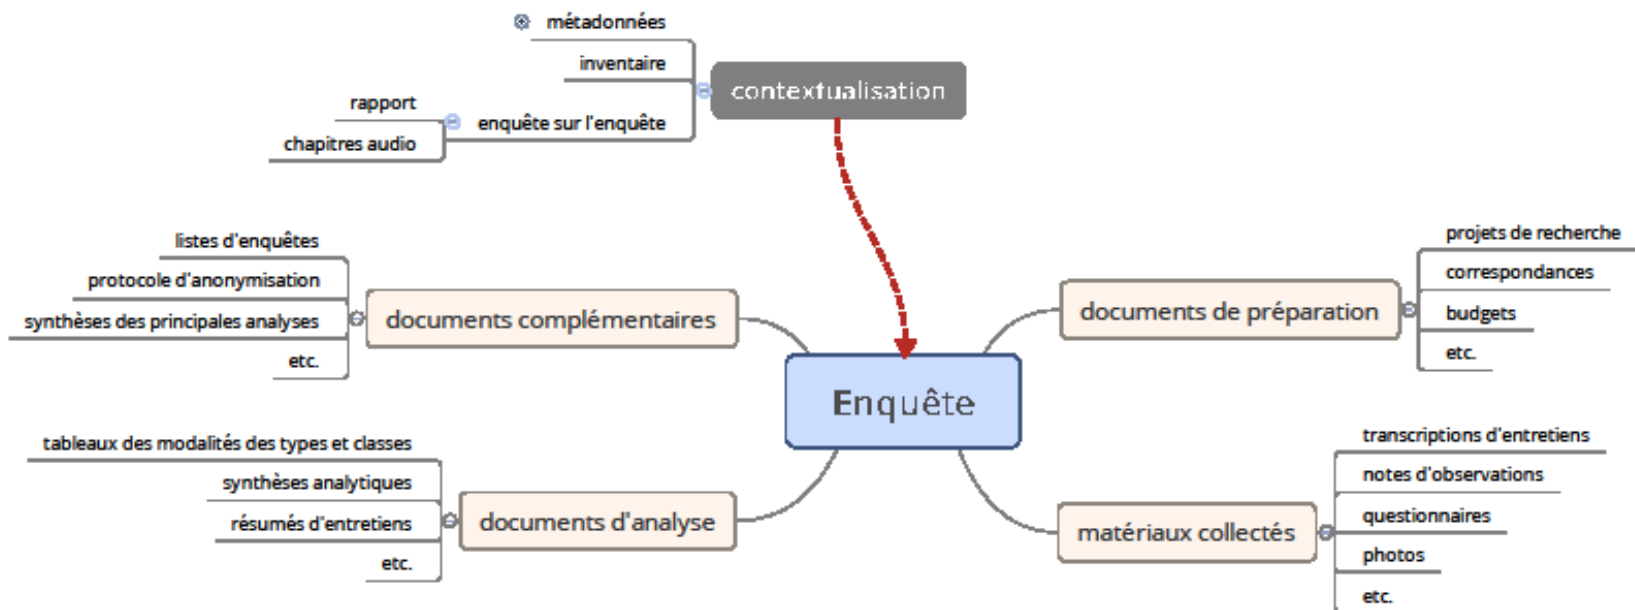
métadonnées
inventaire
contextualisation
rapport
enquête sur l'enquête
chapitres audio

listes d'enquêtes
protocole d'anonymisation
synthèses des principales analyses
etc.
documents complémentaires

documents de préparation
projets de recherche
correspondances
budgets
etc.

Enquête

tableaux des modalités des types et classes
synthèses analytiques
résumés d'entretiens
etc.
documents d'analyse

matériaux collectés
transcriptions d'entretiens
notes d'observations
questionnaires
photos
etc.